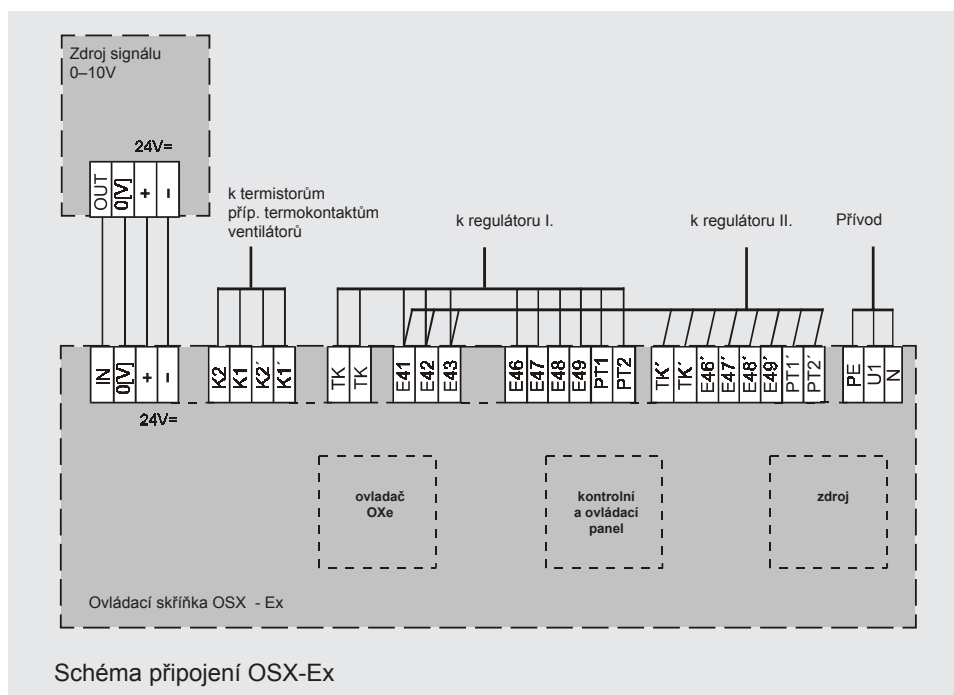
Zdroj signálu
0–10V

24V=

OUT 0[V] + -

k termistorům příp. termokontaktům ventilátorů

k regulátoru I.

k regulátoru II.

Přívod

IN 0[V] + -

24V=

K2 K1 K2´ K1´

TK TK

E41 E42 E43

E46 E47 E48 E49 PT1 PT2

TK´ TK´ E46´ E47´ E48´ E49´ PT1´ PT2´

PE U1 N

ovladač
OXe

kontrolní
a ovládací
panel

zdroj

Ovládací skříňka OSX - Ex

Schéma připojení OSX-Ex